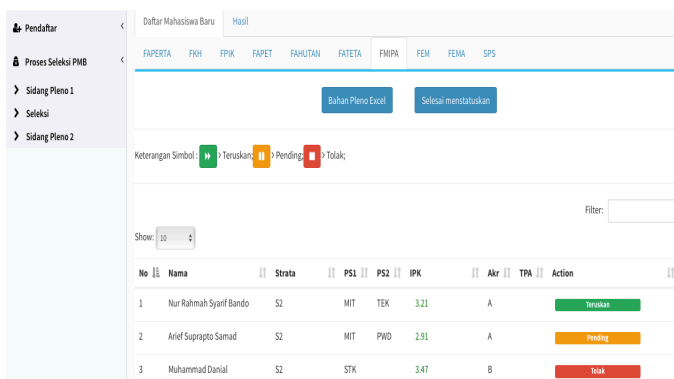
Pendaftar
Proses Seleksi PMB
Sidang Pleno 1
Seleksi
Sidang Pleno 2

Daftar Mahasiswa Baru Hasil

FAPERTA FKH FPIK FAPET FAHUTAN FATETA FMIPA FEM FEMA SPS

Bahan Pleno Excel
Selesai menstatuskan

Keterangan Simbol : > Teruskan; > Pending; > Tolak;

Filter:

Show: 10

| No | Nama | Strata | PS1 | PS2 | IPK | Akr | TPA | Action |
|---|---|---|---|---|---|---|---|---|
| 1 | Nur Rahmah Syarif Bando | S2 | MIT | TEK | 3.21 | A | | Teruskan |
| 2 | Arief Suprapto Samad | S2 | MIT | PWD | 2.91 | A | | Pending |
| 3 | Muhammad Danial | S2 | STK | | 3.47 | B | | Tolak |